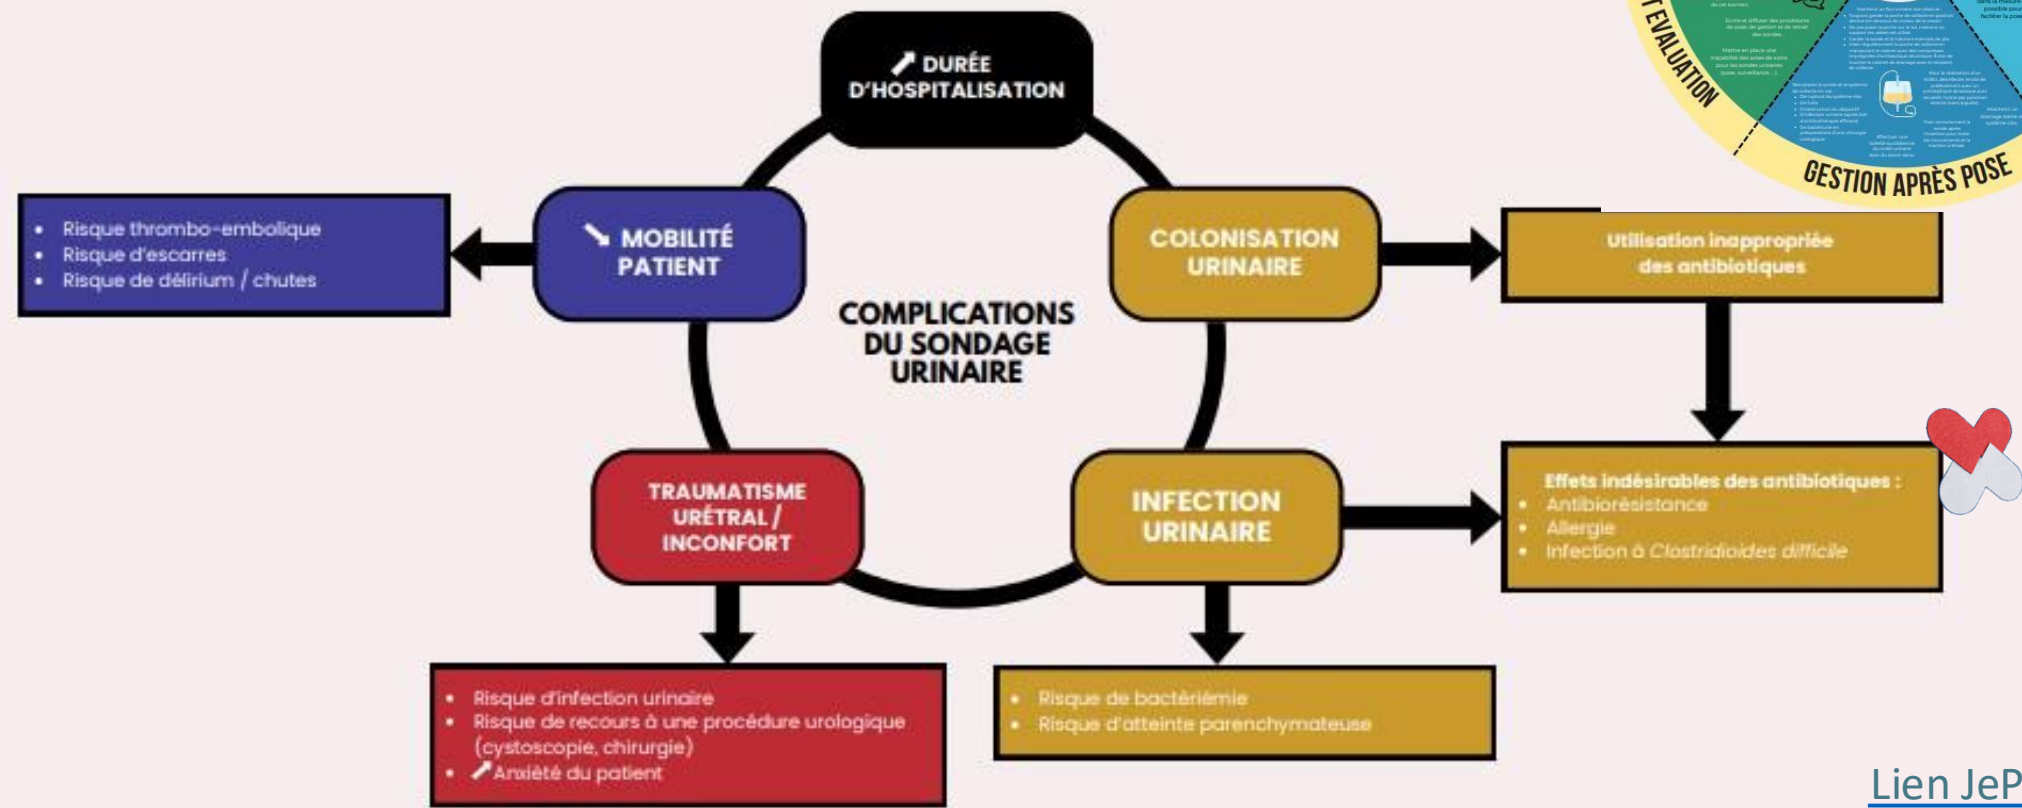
↗ DURÉE D'HOSPITALISATION

↘ MOBILITÉ PATIENT

- Risque thrombo-embolique
- Risque d'escarres
- Risque de délirium / chutes

COMPLICATIONS DU SONDAGE URINAIRE

COLONISATION URINAIRE

Utilisation inappropriée des antibiotiques

Effets indésirables des antibiotiques :
- Antibiorésistance
- Allergie
- Infection à *Clostridioides difficile*

TRAUMATISME URÉTRAL / INCONFORT

- Risque d'infection urinaire
- Risque de recours à une procédure urologique (cystoscopie, chirurgie)
- ↗ Anxiété du patient

INFECTION URINAIRE

- Risque de bactériémie
- Risque d'atteinte parenchymateuse

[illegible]

T EVALUATION

GESTION APRÈS POSE

Lien JeP